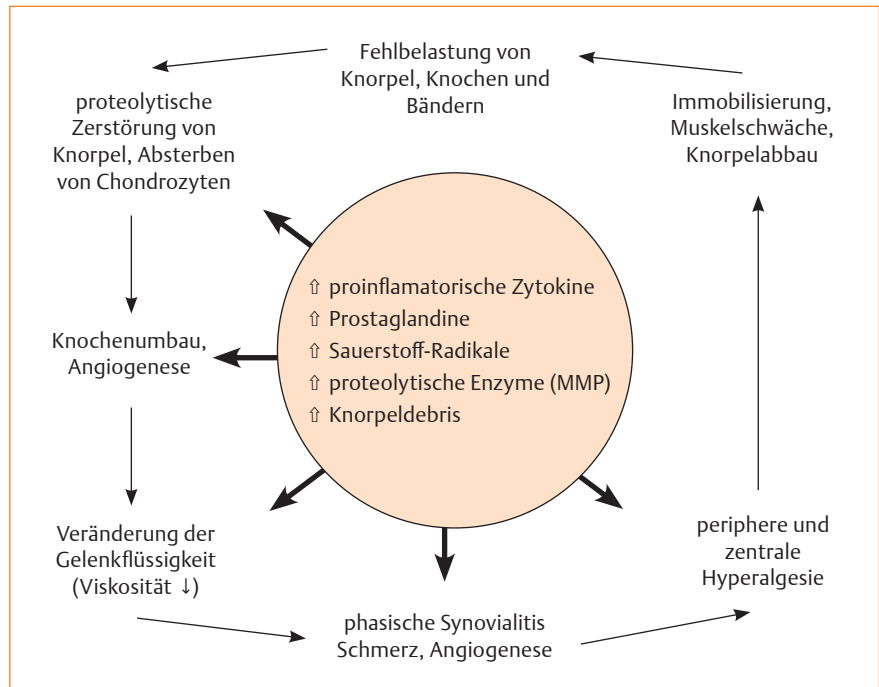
Fehlbelastung von Knorpel, Knochen und Bändern

Immobilisierung, Muskelschwäche, Knorpelabbau

proteolytische Zerstörung von Knorpel, Absterben von Chondrozyten

⇧ proinflamatorische Zytokine
⇧ Prostaglandine
⇧ Sauerstoff-Radikale
⇧ proteolytische Enzyme (MMP)
⇧ Knorpeldebris

Knochenumbau, Angiogenese

Veränderung der Gelenkflüssigkeit (Viskosität ↓)

periphere und zentrale Hyperalgesie

phasische Synovialitis Schmerz, Angiogenese